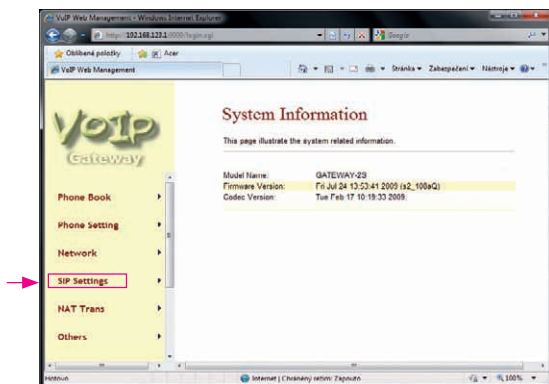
VoIP Web Management - Windows Internet Explorer

http://192.168.123.1:0000/login.cgi

Google

Oblíbené položky

Acer

VoIP Web Management

Stránka ▾ Zabezpečení ▾ Nástroje ▾

VoIP

Gateway

Phone Book

Phone Setting

Network

SIP Settings

NAT Trans

Others

System Information

This page illustrate the system related information.

| | |
|---|---|
| Model Name: | GATEWAY-2S |
| Firmware Version: | Fri Jul 24 13:53:41 2009 (s2_108aQ) |
| Codec Version: | Tue Feb 17 10:19:33 2009. |

Hotovo

Internet | Chráněný režim: Zapnuto

100%